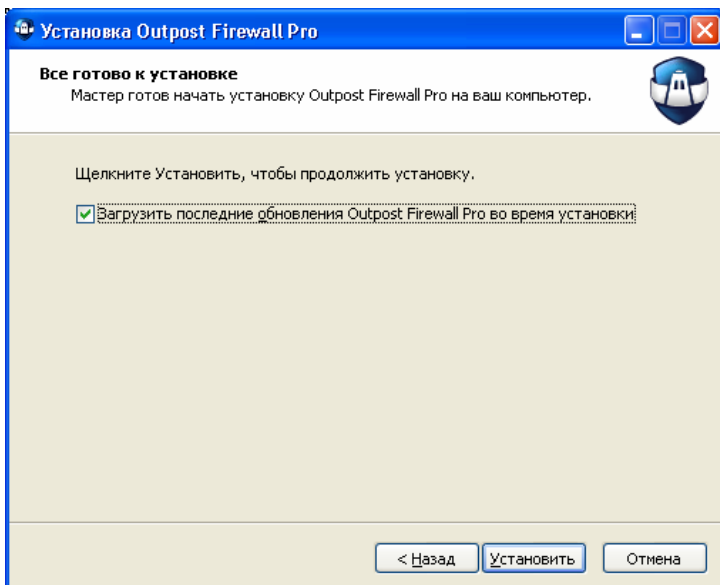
Установка Outpost Firewall Pro

Все готово к установке
Мастер готов начать установку Outpost Firewall Pro на ваш компьютер.

Щелкните Установить, чтобы продолжить установку.

Загрузить последние обновления Outpost Firewall Pro во время установки

< Назад
Установить
Отмена